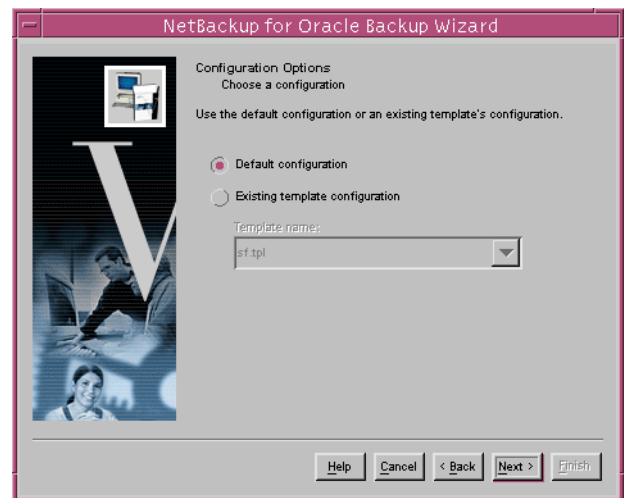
NetBackup for Oracle Backup Wizard

Configuration Options
Choose a configuration

Use the default configuration or an existing template's configuration.

Default configuration

Existing template configuration

Template name:

sf.tpl

Help Cancel < Back Next > Finish